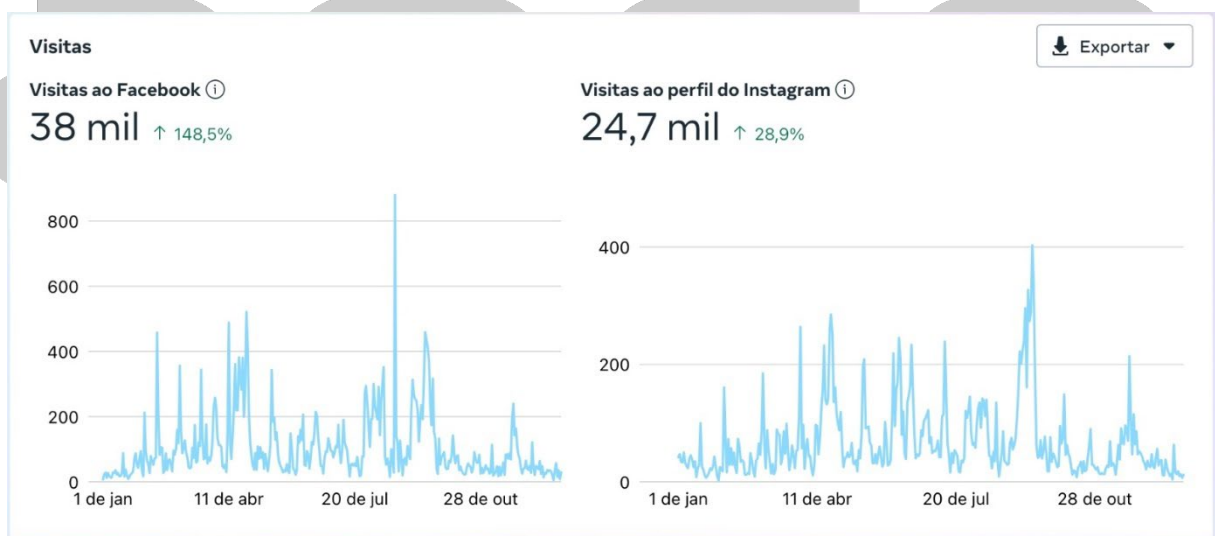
Visitas

Exportar

Visitas ao Facebook ⓘ

38 mil ↑ 148,5%

800
600
400
200
0
1 de jan
11 de abr
20 de jul
28 de out

Visitas ao perfil do Instagram ⓘ

24,7 mil ↑ 28,9%

400
200
0
1 de jan
11 de abr
20 de jul
28 de out